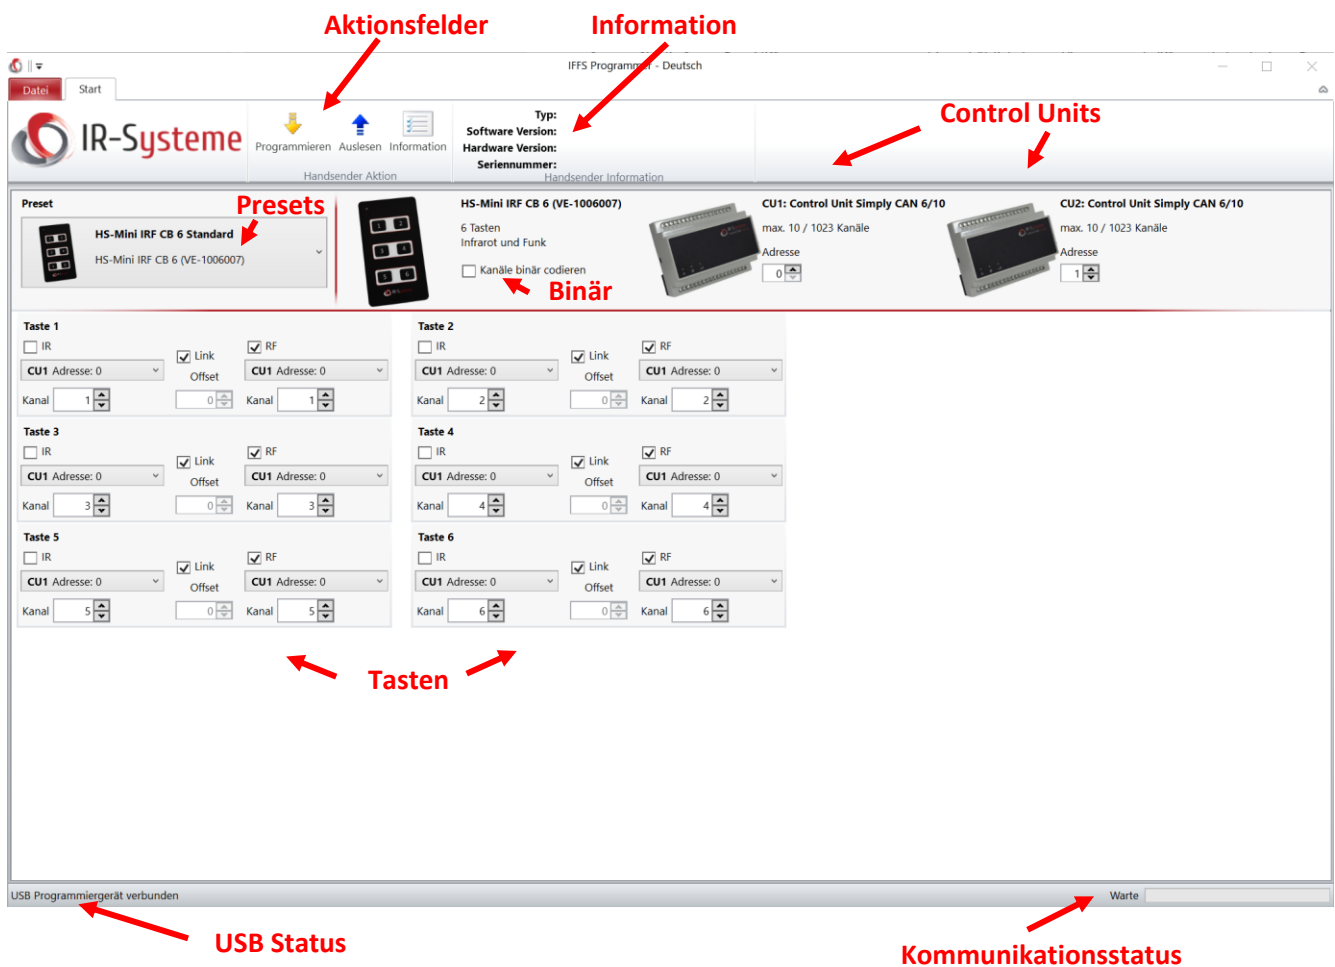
Aktionsfelder

Information

IFFS Programm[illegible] - Deutsch

Datei Start

IR-Systeme

Programmieren Auslesen Information

Handsender Aktion

Typ:
Software Version:
Hardware Version:
Seriennummer:

Handsender Information

Control Units

Preset

Presets

HS-Mini IRF CB 6 Standard

HS-Mini IRF CB 6 (VE-1006007)

HS-Mini IRF CB 6 (VE-1006007)

6 Tasten
Infrarot und Funk

Kanäle binär codieren

Binär

CU1: Control Unit Simply CAN 6/10

max. 10 / 1023 Kanäle

Adresse

0

CU2: Control Unit Simply CAN 6/10

max. 10 / 1023 Kanäle

Adresse

1

Taste 1
IR Link RF
CU1 Adresse: 0 Offset CU1 Adresse: 0
Kanal 1 0 Kanal 1

Taste 2
IR Link RF
CU1 Adresse: 0 Offset CU1 Adresse: 0
Kanal 2 0 Kanal 2

Taste 3
IR Link RF
CU1 Adresse: 0 Offset CU1 Adresse: 0
Kanal 3 0 Kanal 3

Taste 4
IR Link RF
CU1 Adresse: 0 Offset CU1 Adresse: 0
Kanal 4 0 Kanal 4

Taste 5
IR Link RF
CU1 Adresse: 0 Offset CU1 Adresse: 0
Kanal 5 0 Kanal 5

Taste 6
IR Link RF
CU1 Adresse: 0 Offset CU1 Adresse: 0
Kanal 6 0 Kanal 6

Tasten

USB Programmiergerät verbunden

Warte

USB Status

Kommunikationsstatus